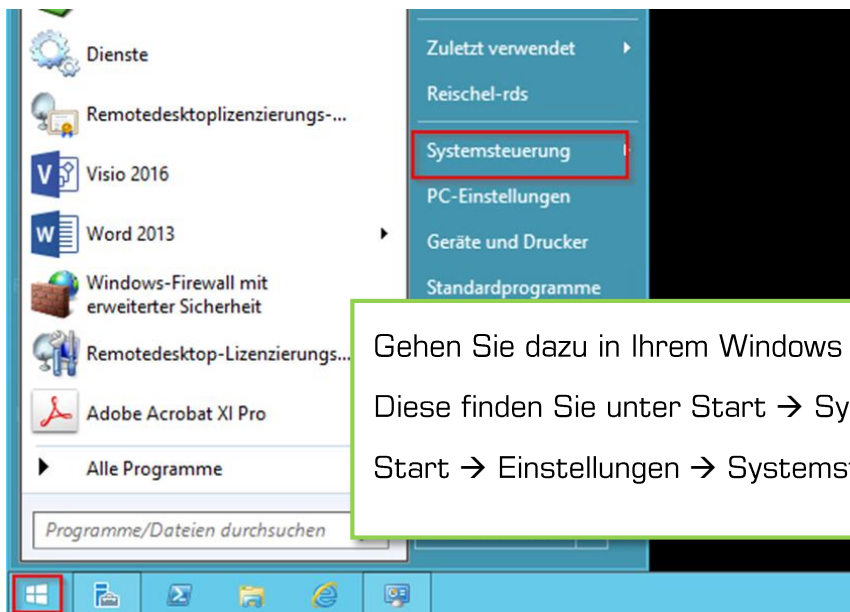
Dienste
Remotedesktoplizenzierungs-...
Visio 2016
Word 2013
Windows-Firewall mit erweiterter Sicherheit
Remotedesktop-Lizenzierungs...
Adobe Acrobat XI Pro
Alle Programme
Programme/Dateien durchsuchen

Zuletzt verwendet
Reischel-rds
Systemsteuerung
PC-Einstellungen
Geräte und Drucker
Standardprogramme

Gehen Sie dazu in Ihrem Windows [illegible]
Diese finden Sie unter Start → Sy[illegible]
Start → Einstellungen → Systems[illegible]